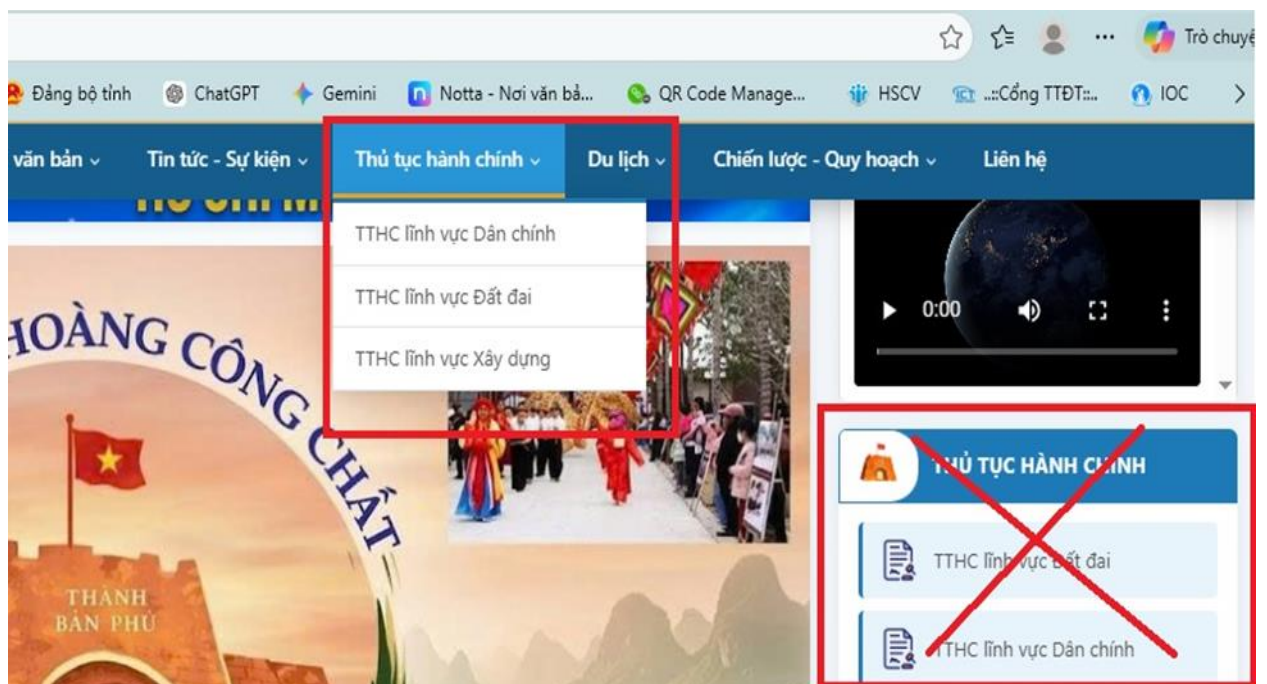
Trò chuyệ

Đảng bộ tỉnh ChatGPT Gemini Notta - Nơi văn bả... QR Code Manage... HSCV ..::Cổng TTĐT::.. IOC

văn bản Tin tức - Sự kiện Thủ tục hành chính Du lịch Chiến lược - Quy hoạch Liên hệ

TTHC lĩnh vực Dân chính
TTHC lĩnh vực Đất đai
TTHC lĩnh vực Xây dựng

HOÀNG CÔNG CHẤT

THÀNH BẢN PHỦ

0:00

THỦ TỤC HÀNH CHÍNH

TTHC lĩnh vực Đất đai

TTHC lĩnh vực Dân chính